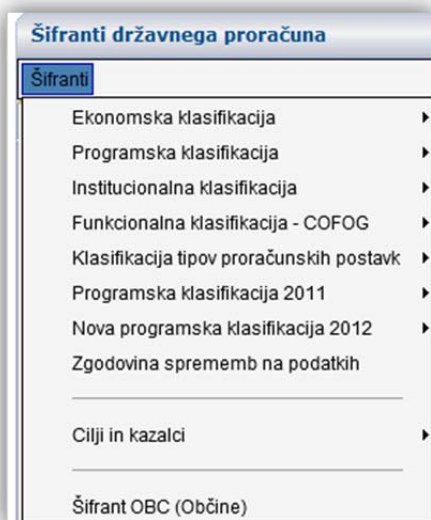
Šifranti državnega proračuna

Šifranti

Ekonomska klasifikacija

Programska klasifikacija

Institucionalna klasifikacija

Funkcionalna klasifikacija - COFOG

Klasifikacija tipov proračunskih postavk

Programska klasifikacija 2011

Nova programska klasifikacija 2012

Zgodovina sprememb na podatkih

Cilji in kazalci

Šifrant OBC (Občine)